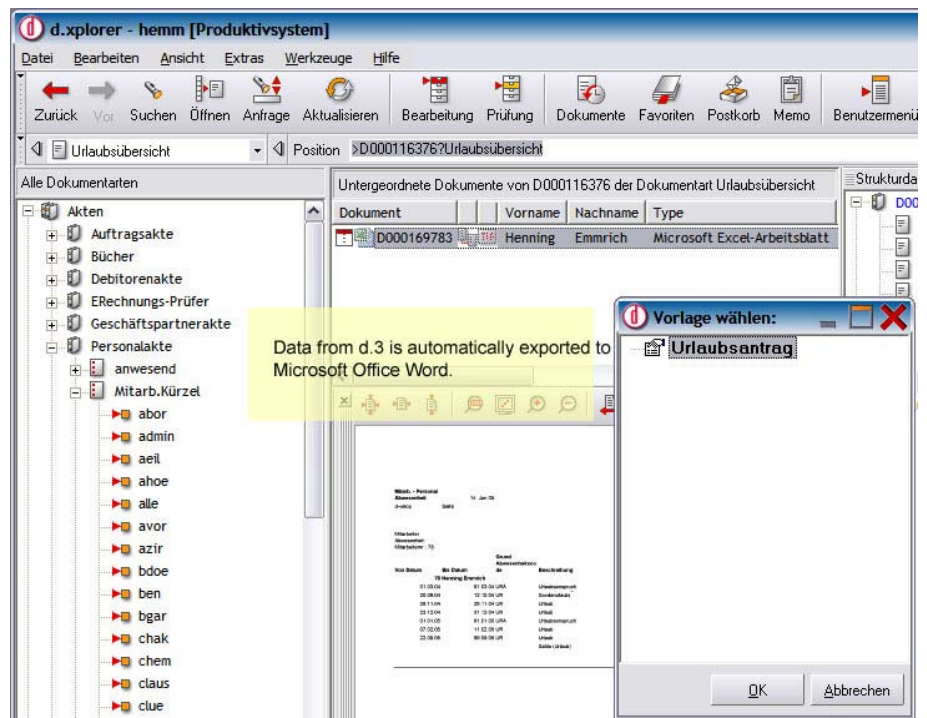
d.xplorer - hemm [Produktivsystem]

Datei Bearbeiten Ansicht Extras Werkzeuge Hilfe

Zurück Vor Suchen Öffnen Anfrage Aktualisieren Bearbeitung Prüfung Dokumente Favoriten Postkorb Memo Benutzermenü

Urlaubsübersicht Position >D000116376?Urlaubsübersicht

Alle Dokumentarten

Akten
Auftragsakte
Bücher
Debitorenakte
ERechnungs-Prüfer
Geschäftspartnerakte
Personalakte
anwesend
Mitarb.Kürzel
abor
admin
aeil
ahoe
alle
avor
azir
bdoe
ben
bgar
chak
chem
claus
clue

Untergeordnete Dokumente von D000116376 der Dokumentart Urlaubsübersicht

| Dokument | Vorname | Nachname | Type |
|---|---|---|---|
| D000169783 | Henning | Emmrich | Microsoft Excel-Arbeitsblatt |

Strukturda

D00

Data from d.3 is automatically exported to Microsoft Office Word.

Vorlage wählen:

Urlaubsantrag

OK Abbrechen

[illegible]